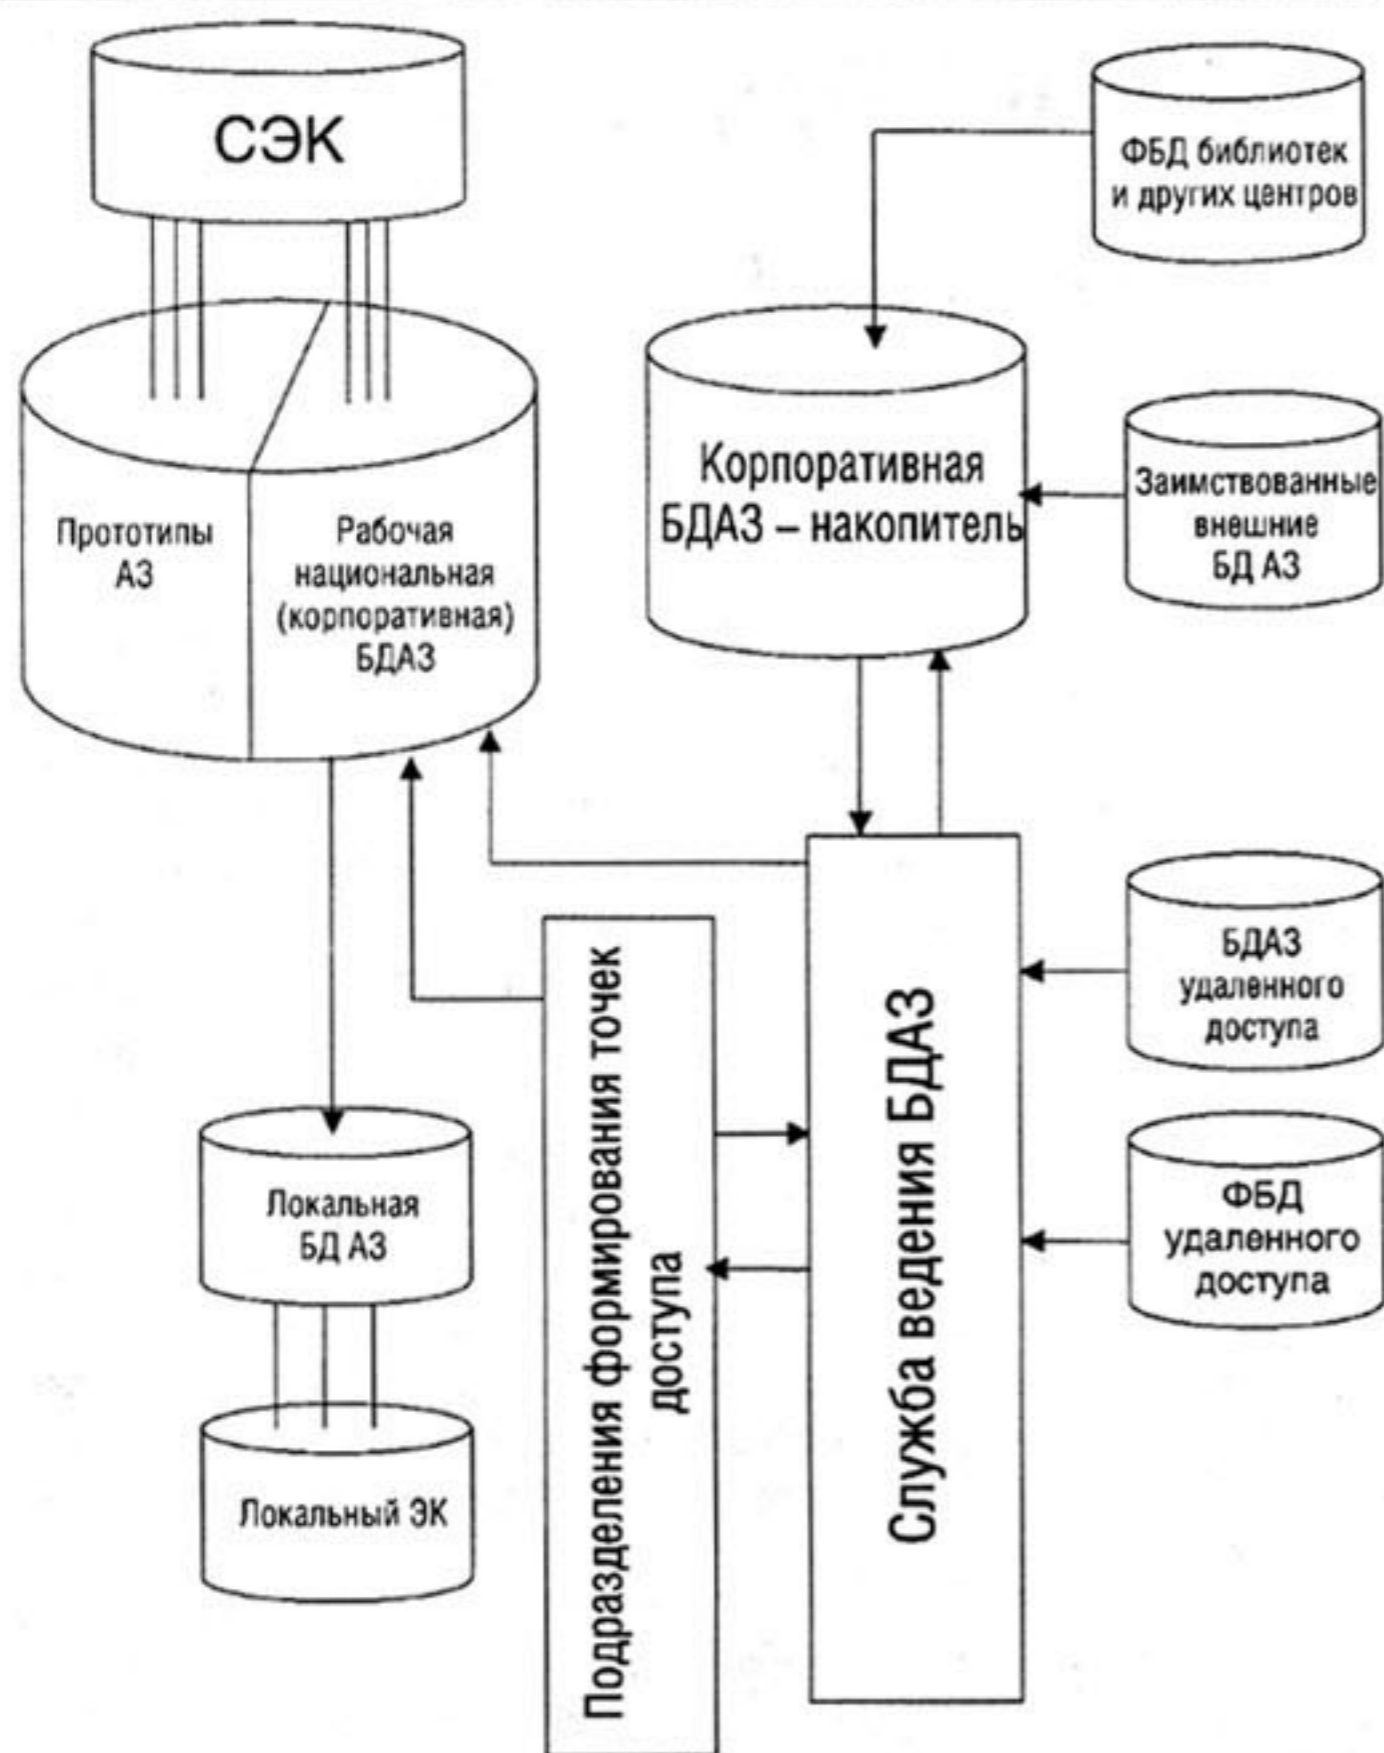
СЭК

ФБД библиотек и других центров

Прототипы АЗ

Рабочая национальная (корпоративная) БДАЗ

Корпоративная БДАЗ – накопитель

Заимствованные внешние БД АЗ

БДАЗ удаленного доступа

ФБД удаленного доступа

Подразделения формирования точек доступа

Служба ведения БДАЗ

Локальная БД АЗ

Локальный ЭК